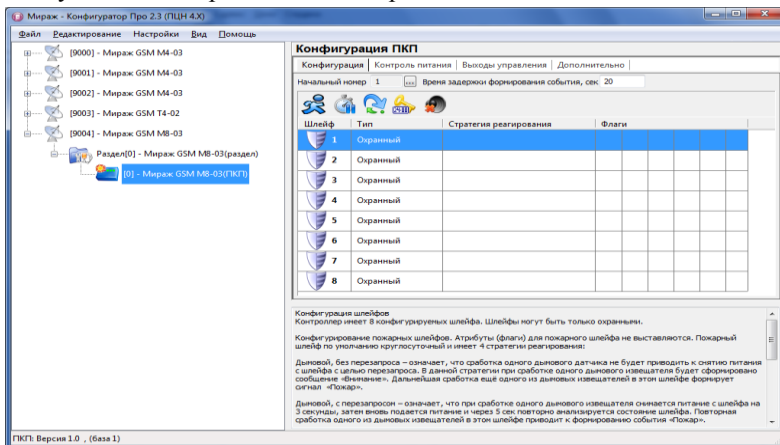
Мираж - Конфигуратор Про 2.3 (ПЦН 4.X)

Файл Редактирование Настройки Вид Помощь

[9000] - Мираж GSM M4-03
[9001] - Мираж GSM M4-03
[9002] - Мираж GSM M4-03
[9003] - Мираж GSM T4-02
[9004] - Мираж GSM M8-03
Раздел[0] - Мираж GSM M8-03(раздел)
[0] - Мираж GSM M8-03(ПКП)

Конфигурация ПКП

Конфигурация | Контроль питания | Выходы управления | Дополнительно

Начальный номер 1 ... Время задержки формирования события, сек 20

| Шлейф | Тип | Стратегия реагирования | Флаги |
|---|---|---|---|
| 1 | Охранный | | |
| 2 | Охранный | | |
| 3 | Охранный | | |
| 4 | Охранный | | |
| 5 | Охранный | | |
| 6 | Охранный | | |
| 7 | Охранный | | |
| 8 | Охранный | | |

Конфигурация шлейфов
Контроллер имеет 8 конфигурируеных шлейфа. Шлейфы могут быть только охранными.

Конфигурирование пожарных шлейфов. Атрибуты (флаги) для пожарного шлейфа не выставляются. Пожарный шлейф по умолчанию круглосуточный и имеет 4 стратегии реагирования:

Дымовой, без перезапроса – означает, что сработка одного дымового датчика не будет приводить к снятию питания с шлейфа с целью перезапроса. В данной стратегии при сработке одного дымового извещателя будет сформировано сообщение «Внимание». Дальнейшая сработка ещё одного из дымовых извещателей в этом шлейфе формирует сигнал «Пожар».

Дымовой, с перезапросом – означает, что при сработке одного дымового извещателя снимается питание с шлейфа на 3 секунды, затем вновь подается питание и через 5 сек повторно анализируется состояние шлейфа. Повторная сработка одного из дымовых извещателей в этом шлейфе приводит к формированию события «Пожар».

ПКП: Версия 1.0 , (база 1)